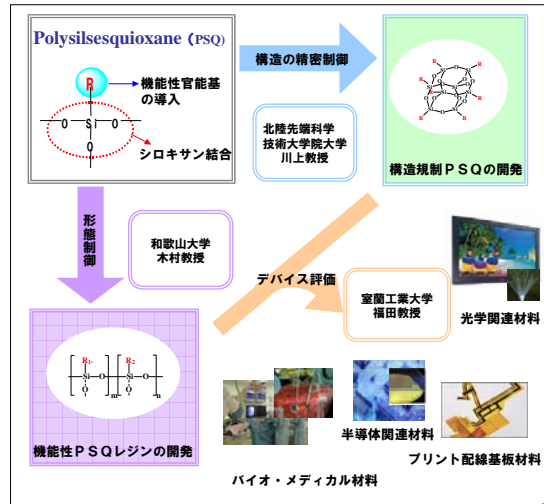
Polysilsesquioxane (PSQ)

R

機能性官能基の導入

O Si O

O

シロキサン結合

構造の精密制御

北陸先端科学技術大学院大学
川上教授

R

構造規制ＰＳＱの開発

形態制御

和歌山大学
木村教授

デバイス評価

室蘭工業大学
福田教授

光学関連材料

$R_1$ $R_2$

Si O Si O

O O

m n

機能性ＰＳＱレジンの開発

半導体関連材料

プリント配線基板材料

バイオ・メディカル材料